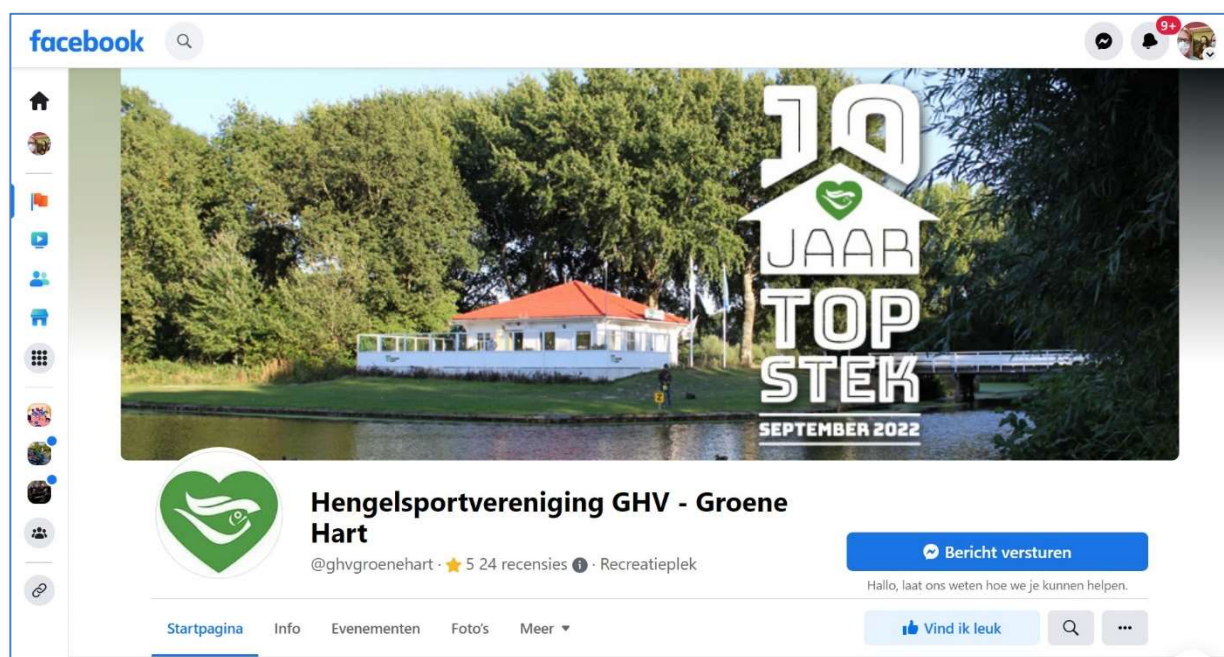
facebook

9+

10
JAAR
TOP
STEK
SEPTEMBER 2022

Hengelsportvereniging GHV - Groene Hart

@ghvgroenehart · ★ 5 24 recensies · Recreatieplek

Bericht versturen

Hallo, laat ons weten hoe we je kunnen helpen.

Startpagina Info Evenementen Foto's Meer ▾

Vind ik leuk

...